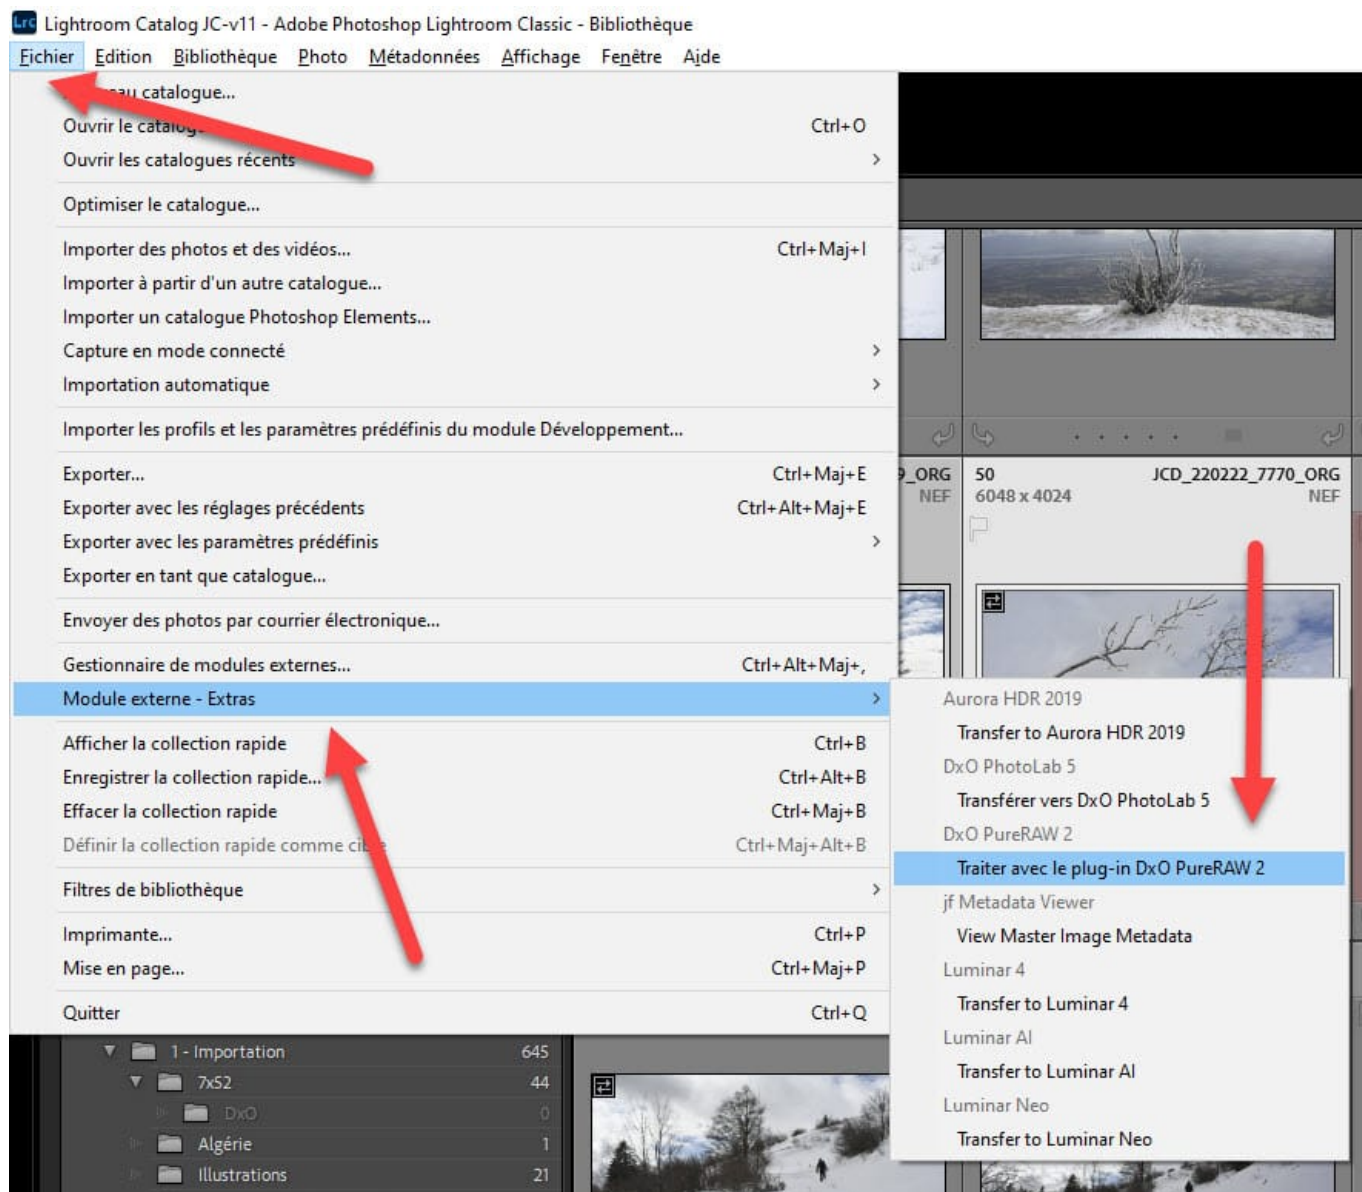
Lrc Lightroom Catalog JC-v11 - Adobe Photoshop Lightroom Classic - Bibliothèque

Fichier Edition Bibliothèque Photo Métadonnées Affichage Fenêtre Aide

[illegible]au catalogue...
Ouvrir le catalog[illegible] Ctrl+O
Ouvrir les catalogues récents >
Optimiser le catalogue...
Importer des photos et des vidéos... Ctrl+Maj+I
Importer à partir d'un autre catalogue...
Importer un catalogue Photoshop Elements...
Capture en mode connecté >
Importation automatique >
Importer les profils et les paramètres prédéfinis du module Développement...
Exporter... Ctrl+Maj+E
Exporter avec les réglages précédents Ctrl+Alt+Maj+E
Exporter avec les paramètres prédéfinis >
Exporter en tant que catalogue...
Envoyer des photos par courrier électronique...
Gestionnaire de modules externes... Ctrl+Alt+Maj+,
Module externe - Extras >
Afficher la collection rapide Ctrl+B
Enregistrer la collection rapide... Ctrl+Alt+B
Effacer la collection rapide Ctrl+Maj+B
Définir la collection rapide comme ci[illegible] Ctrl+Maj+Alt+B
Filtres de bibliothèque >
Imprimante... Ctrl+P
Mise en page... Ctrl+Maj+P
Quitter Ctrl+Q

Aurora HDR 2019
Transfer to Aurora HDR 2019
DxO PhotoLab 5
Transférer vers DxO PhotoLab 5
DxO PureRAW 2
Traiter avec le plug-in DxO PureRAW 2
jf Metadata Viewer
View Master Image Metadata
Luminar 4
Transfer to Luminar 4
Luminar AI
Transfer to Luminar AI
Luminar Neo
Transfer to Luminar Neo

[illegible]_ORG NEF
50 JCD_220222_7770_ORG
6048 x 4024 NEF

1 - Importation 645
7x52 44
DxO 0
Algérie 1
Illustrations 21